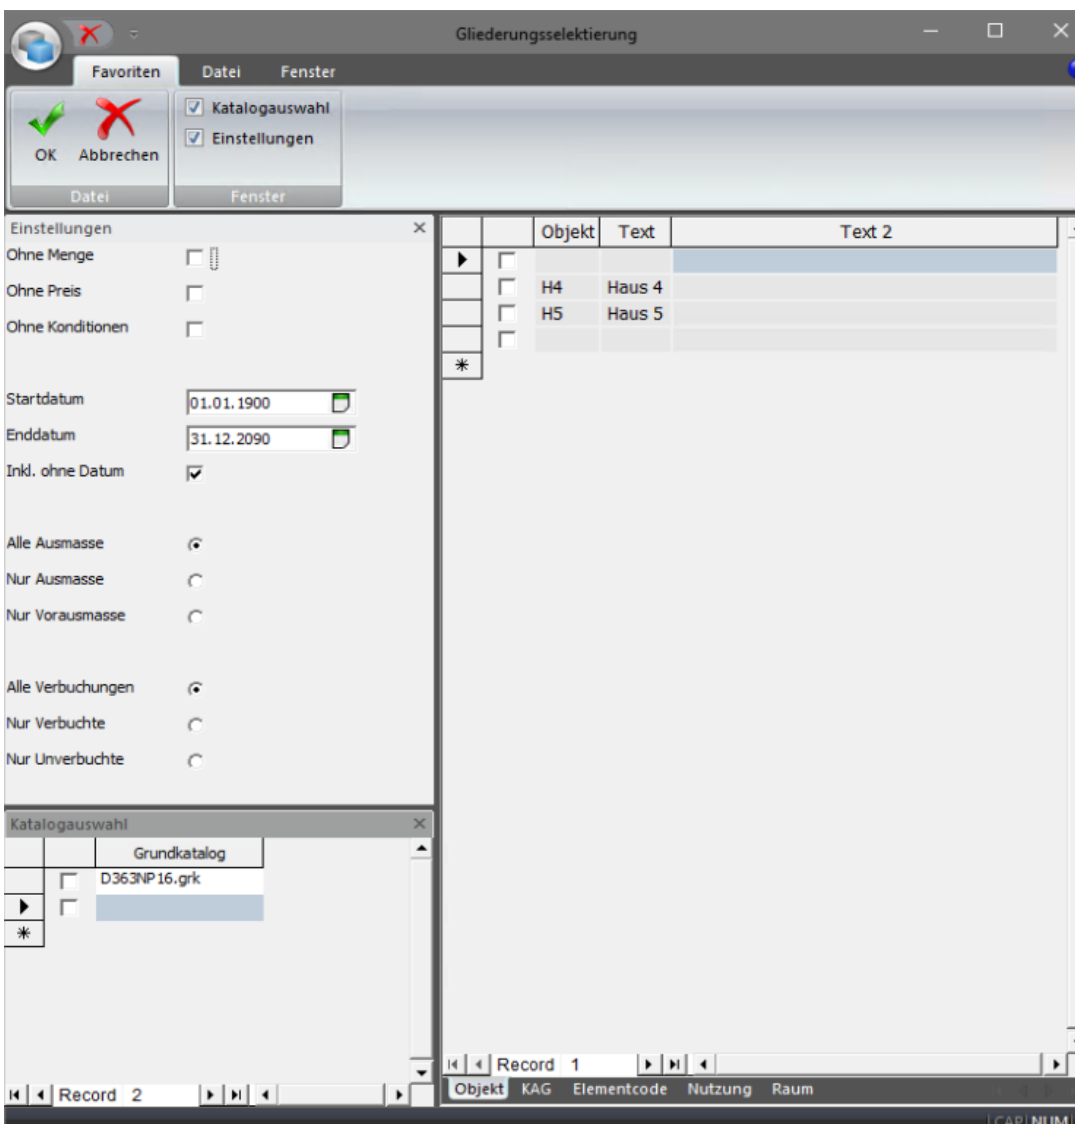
Gliederungsselektierung

Favoriten Datei Fenster

OK Abbrechen
Datei

Katalogauswahl
Einstellungen
Fenster

Einstellungen
Ohne Menge
Ohne Preis
Ohne Konditionen

Startdatum 01.01.1900
Enddatum 31.12.2090
Inkl. ohne Datum

Alle Ausmasse
Nur Ausmasse
Nur Vorausmasse

Alle Verbuchungen
Nur Verbuchte
Nur Unverbuchte

Katalogauswahl

| | | Grundkatalog |
|---|---|---|
| | | D363NP16.grk |
| | | |

Record 2

| | | Objekt | Text | Text 2 |
|---|---|---|---|---|
| | | | | |
| | | H4 | Haus 4 | |
| | | H5 | Haus 5 | |
| | | | | |

Record 1

Objekt KAG Elementcode Nutzung Raum

CAP NUM